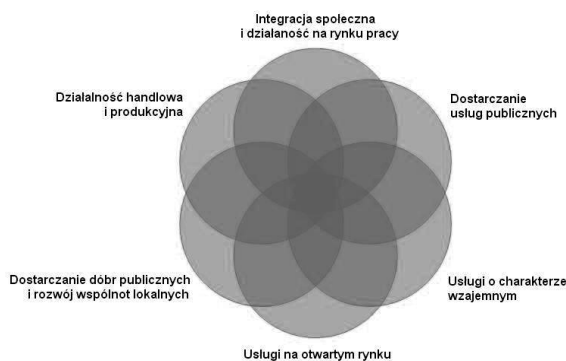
Integracja społeczna i działalność na rynku pracy

Działalność handlowa i produkcyjna

Dostarczanie usług publicznych

Dostarczanie dóbr publicznych i rozwój wspólnot lokalnych

Usługi o charakterze wzajemnym

Usługi na otwartym rynku